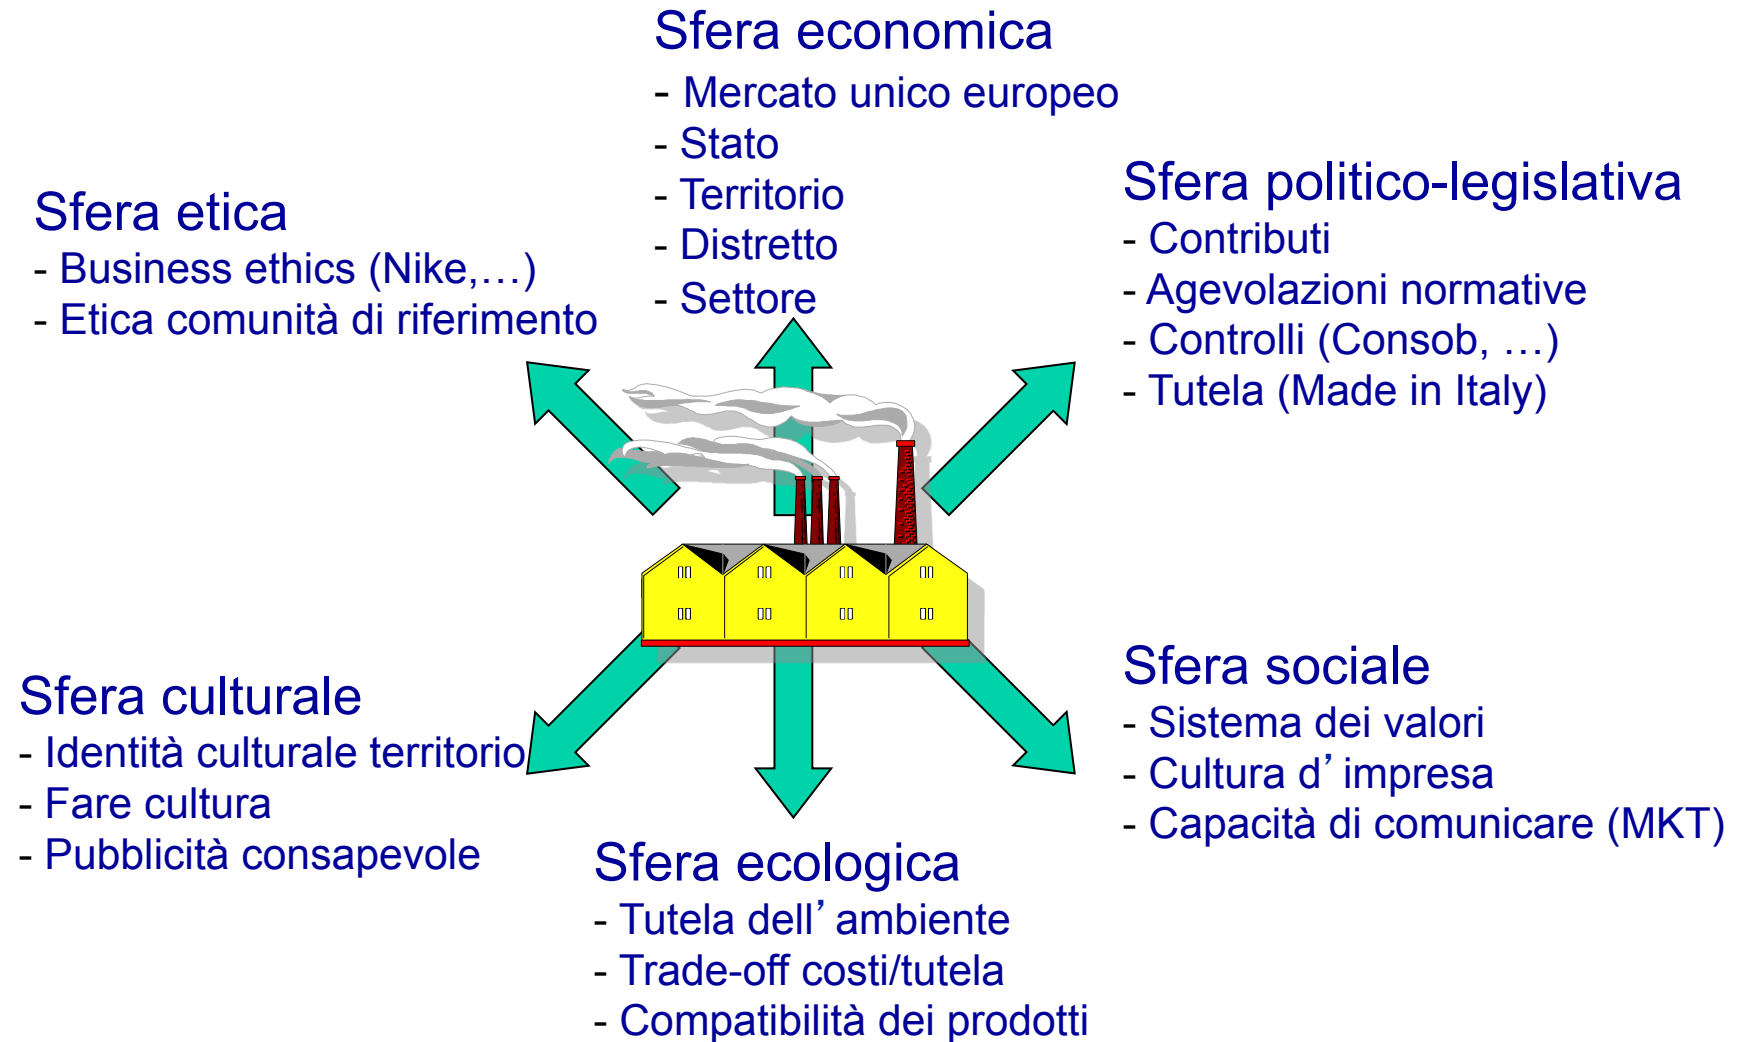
Sfera economica
- Mercato unico europeo
- Stato
- Territorio
- Distretto
- Settore

Sfera etica
- Business ethics (Nike,…)
- Etica comunità di riferimento

Sfera politico-legislativa
- Contributi
- Agevolazioni normative
- Controlli (Consob, …)
- Tutela (Made in Italy)

Sfera culturale
- Identità culturale territorio
- Fare cultura
- Pubblicità consapevole

Sfera sociale
- Sistema dei valori
- Cultura d’impresa
- Capacità di comunicare (MKT)

Sfera ecologica
- Tutela dell’ambiente
- Trade-off costi/tutela
- Compatibilità dei prodotti